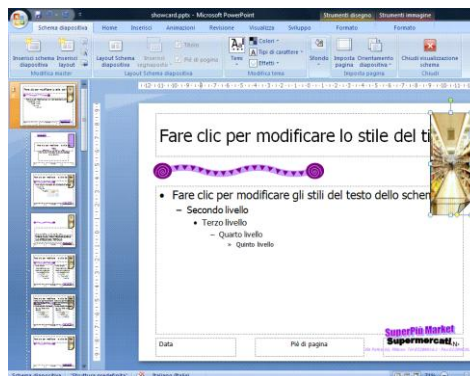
showcard.pptx - Microsoft PowerPoint
Strumenti disegno
Strumenti immagine
Schema diapositiva
Home
Inserisci
Animazioni
Revisione
Visualizza
Sviluppo
Formato
Formato
Inserisci schema diapositiva
Inserisci layout
Modifica master
Layout Schema diapositiva
Inserisci segnaposto
Titolo
Piè di pagina
Layout Schema diapositiva
Temi
Colori
Tipi di carattere
Effetti
Modifica tema
Sfondo
Imposta pagina
Orientamento diapositive
Imposta pagina
Chiudi visualizzazione schema
Chiudi

Fare clic per modificare lo stile del ti

• Fare clic per modificare gli stili del testo dello schem
– Secondo livello
• Terzo livello
– Quarto livello
» Quinto livello

Data
Piè di pagina
SuperPiù Market
Supermercati
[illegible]
Schema diapositiva
"Struttura predefinita"
Italiano (Italia)